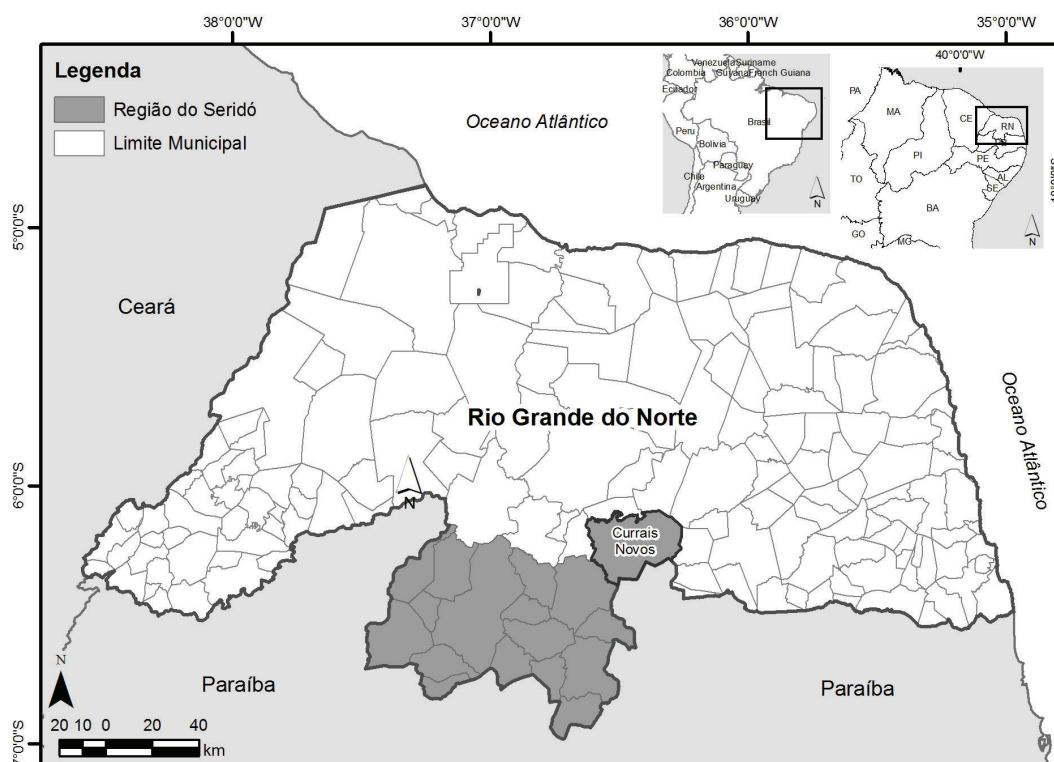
38°0'0"W
37°0'0"W
36°0'0"W
35°0'0"W

Legenda
Região do Seridó
Limite Municipal

Oceano Atlântico

Venezuela Suriname
Colombia Guyana French Guiana
Ecuador
Peru
Brasil
Bolivia
Paraguay
Chile
Argentina
Uruguay
N

40°0'0"W
PA
MA
CE
RN
PI
PB
PE
AL
SE
TO
BA
GO
MG
N

5°0'0"S
Ceará
Rio Grande do Norte
Oceano Atlântico
6°0'0"S
N
Currais Novos

N
Paraíba
Paraíba
20 10 0 20 40
km
7°0'0"S